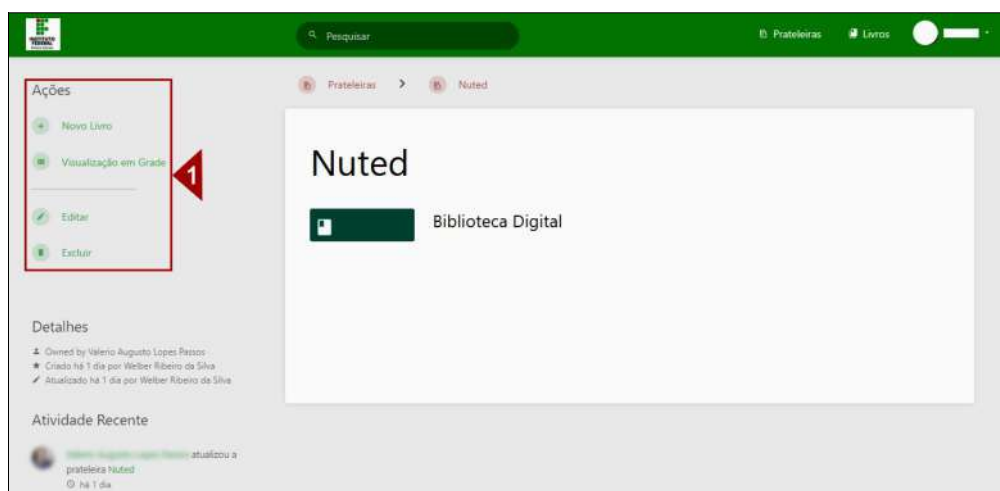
Pesquisar

Prateleiras

Livros

Ações

Novo Livro

Visualização em Grade

1

Editar

Excluir

Prateleiras > Nuted

Nuted

Biblioteca Digital

Detalhes

Owned by Valerio Augusto Lopes Passos

Criado há 1 dia por Welber Ribeiro da Silva

Atualizado há 1 dia por Welber Ribeiro da Silva

Atividade Recente

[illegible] atualizou a prateleira Nuted

há 1 dia